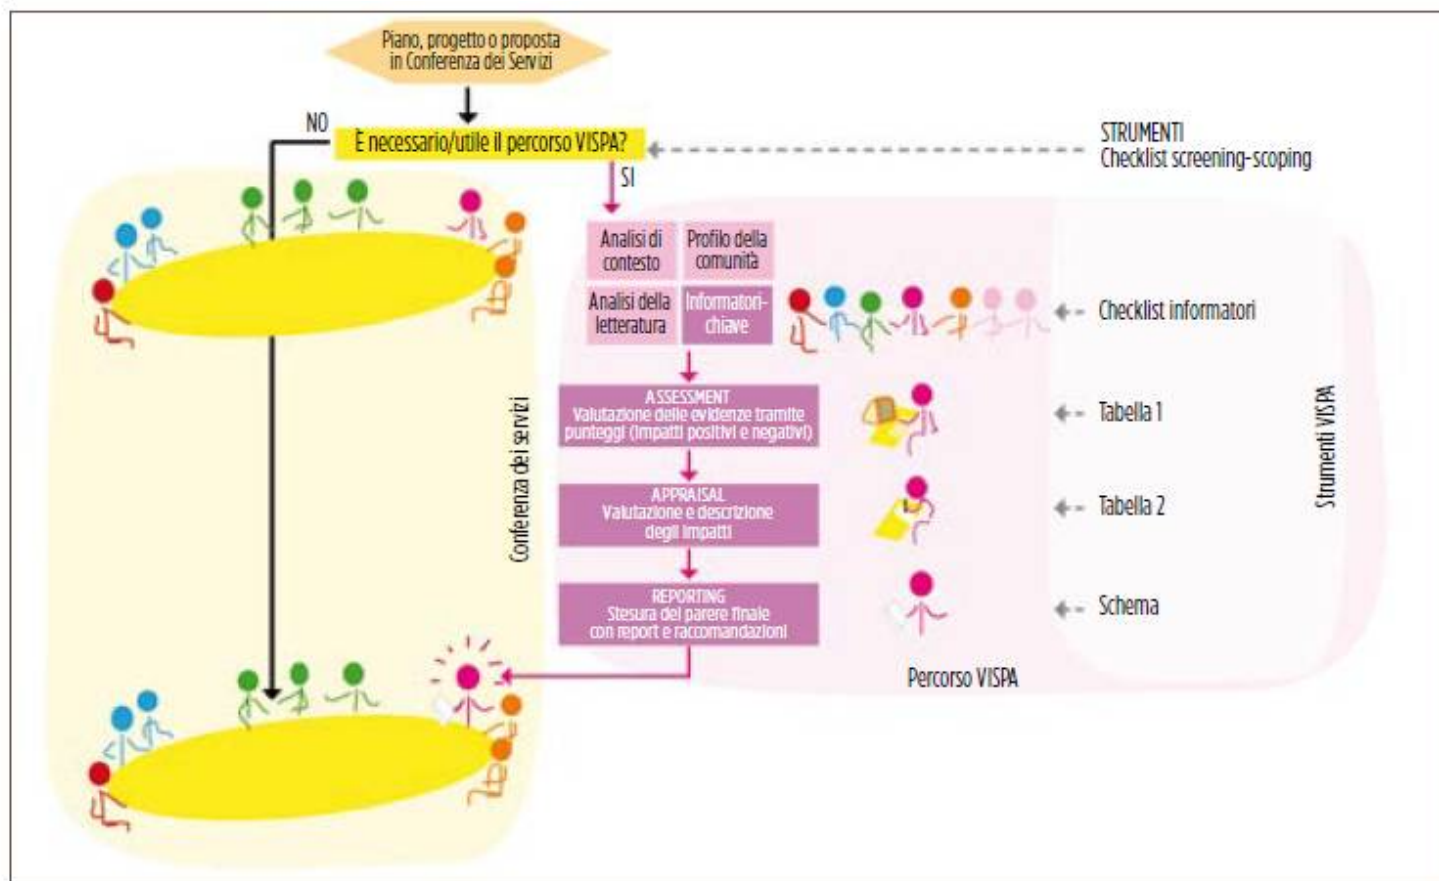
Piano, progetto o proposta in Conferenza dei Servizi

NO

È necessario/utile il percorso VISPA?

SI

STRUMENTI
Checklist screening-scoping

Analisi di contesto

Profilo della comunità

Analisi della letteratura

Informatori-chiave

Checklist informatori

ASSESSMENT
Valutazione delle evidenze tramite punteggi (impatti positivi e negativi)

Tabella 1

APPRAISAL
Valutazione e descrizione degli impatti

Tabella 2

REPORTING
Stesura del parere finale con report e raccomandazioni

Schema

Conferenza dei servizi

Strumenti VISPA

Percorso VISPA